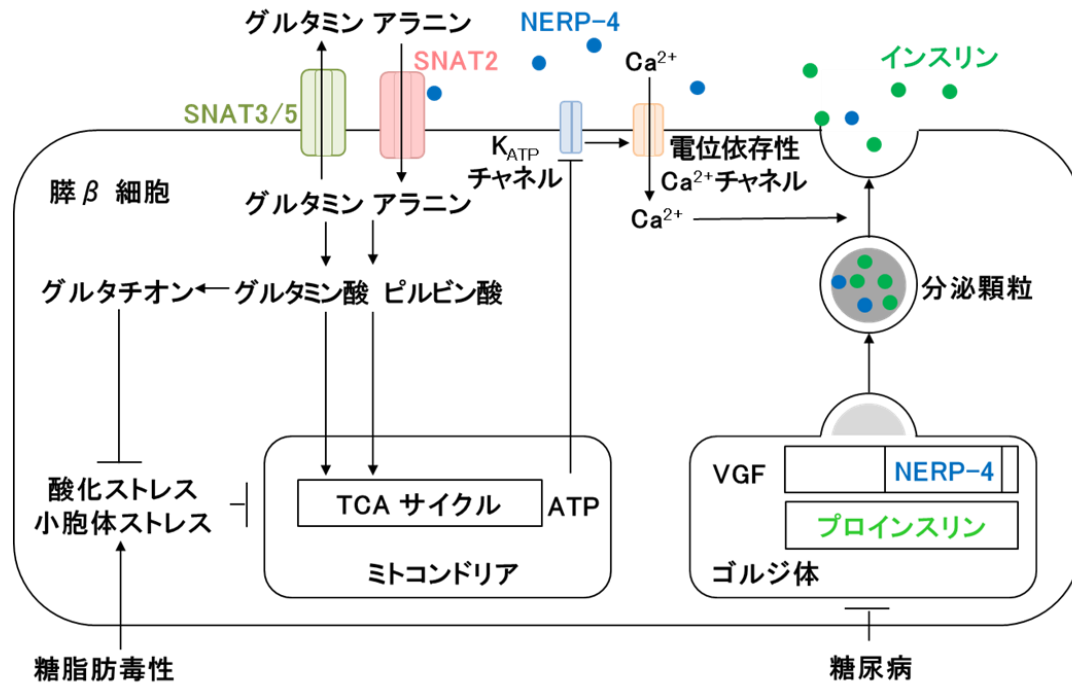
グルタミン アラニン
NERP-4
SNAT2
Ca$^{2+}$
インスリン
SNAT3/5
K$_{ATP}$
チャネル
電位依存性
Ca$^{2+}$チャネル
膵β 細胞
グルタミン アラニン
Ca$^{2+}$
グルタチオン
グルタミン酸 ピルビン酸
分泌顆粒
酸化ストレス
小胞体ストレス
TCA サイクル
ATP
ミトコンドリア
VGF
NERP-4
プロインスリン
ゴルジ体
糖脂肪毒性
糖尿病